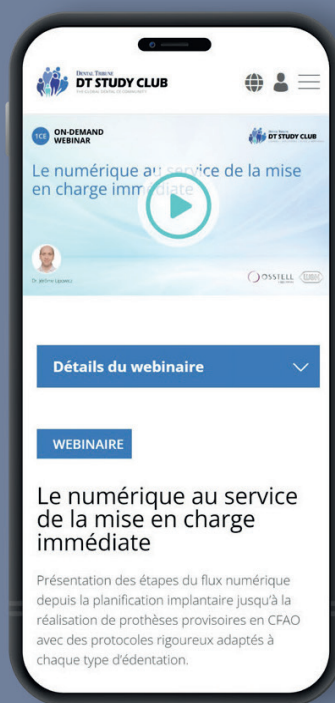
DENTAL TRIBUNE
DT STUDY CLUB
THE GLOBAL DENTAL CE COMMUNITY

1CE ON-DEMAND WEBINAR

DENTAL TRIBUNE DT STUDY CLUB

Le numérique au service de la mise en charge immédiate

Dr Jérôme Lipowicz

OSSTELL

Détails du webinaire

WEBINAIRE

Le numérique au service de la mise en charge immédiate

Présentation des étapes du flux numérique depuis la planification implantaire jusqu'à la réalisation de prothèses provisoires en CFAO avec des protocoles rigoureux adaptés à chaque type d'édentation.